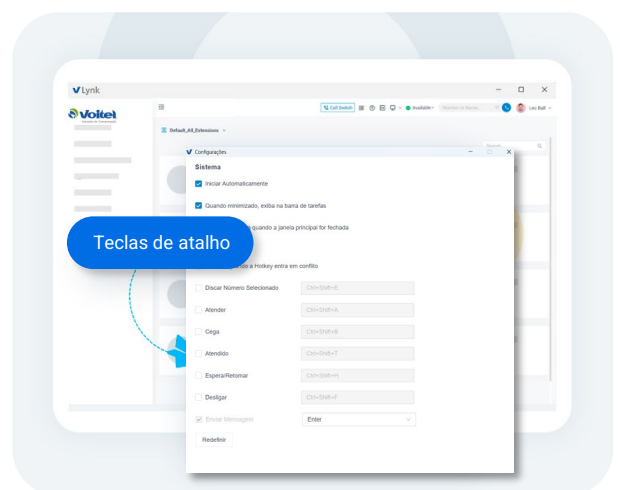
Lynk

Voitel

Call Switch

Available

Leo Ball

Default_All_Extensions

Search

Configurações

Sistema

Iniciar Automaticamente

Quando minimizado, exiba na barra de tarefas

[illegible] quando a janela principal for fechada

Teclas de atalho

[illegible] a Hotkey entra em conflito

Discar Número Selecionado | Ctrl+Shift+E

Atender | Ctrl+Shift+A

Cega | Ctrl+Shift+B

Atendido | Ctrl+Shift+T

Espera/Retomar | Ctrl+Shift+H

Desligar | Ctrl+Shift+F

Enviar Mensagens | Enter

Redefinir